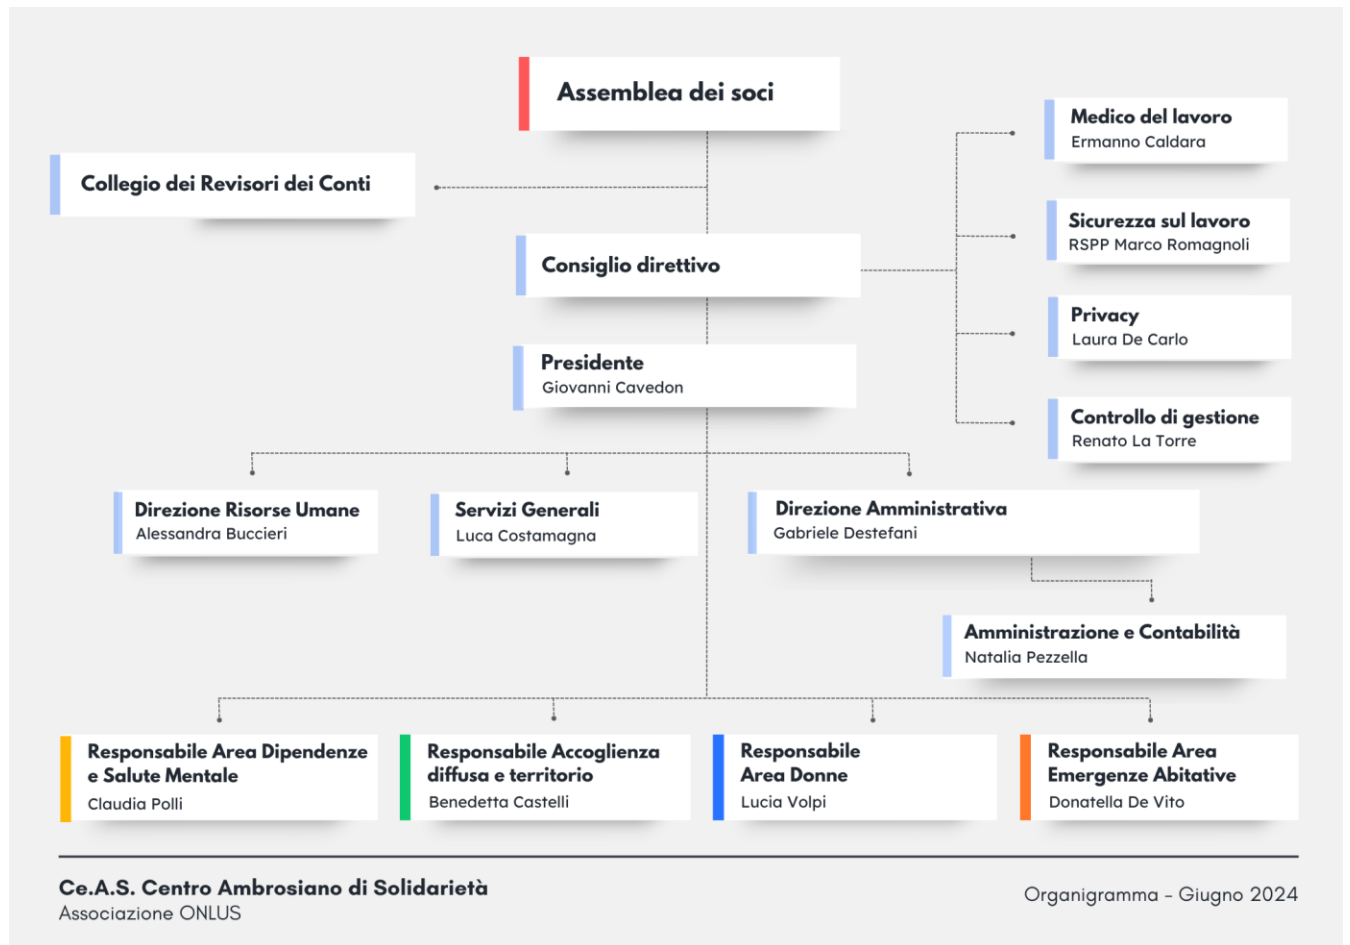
Assemblea dei soci

Collegio dei Revisori dei Conti

Medico del lavoro
Ermanno Caldara

Sicurezza sul lavoro
RSPP Marco Romagnoli

Privacy
Laura De Carlo

Controllo di gestione
Renato La Torre

Consiglio direttivo

Presidente
Giovanni Cavedon

Direzione Risorse Umane
Alessandra Buccieri

Servizi Generali
Luca Costamagna

Direzione Amministrativa
Gabriele Destefani

Amministrazione e Contabilità
Natalia Pezzella

Responsabile Area Dipendenze e Salute Mentale
Claudia Polli

Responsabile Accoglienza diffusa e territorio
Benedetta Castelli

Responsabile Area Donne
Lucia Volpi

Responsabile Area Emergenze Abitative
Donatella De Vito

Ce.A.S. Centro Ambrosiano di Solidarietà
Associazione ONLUS

Organigramma - Giugno 2024